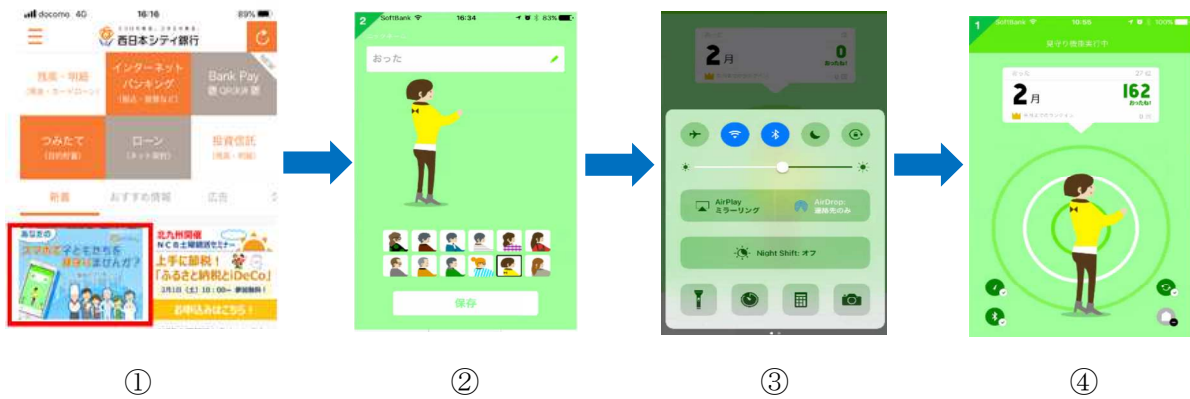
docomo 4G 16:16 89%

西日本シティ銀行

残高・明細

インターネットバンキング

Bank Pay

NEW

つみたて

ローン

投資信託

新着

おすすめ情報

広告

あなたの

スマホで子どもたちを見守りませんか?

北九州開催

NCB土曜経済セミナー

上手に節税!「ふるさと納税とiDeCo」

お申込みはこちら!

2 SoftBank 16:34 83%

おった

保存

2月

0

おったね!

AirPlay ミラーリング

AirDrop: 連絡先のみ

Night Shift: オフ

1 SoftBank 16:55 100%

見守り機能実行中

2月

162

おったね!

①

②

③

④